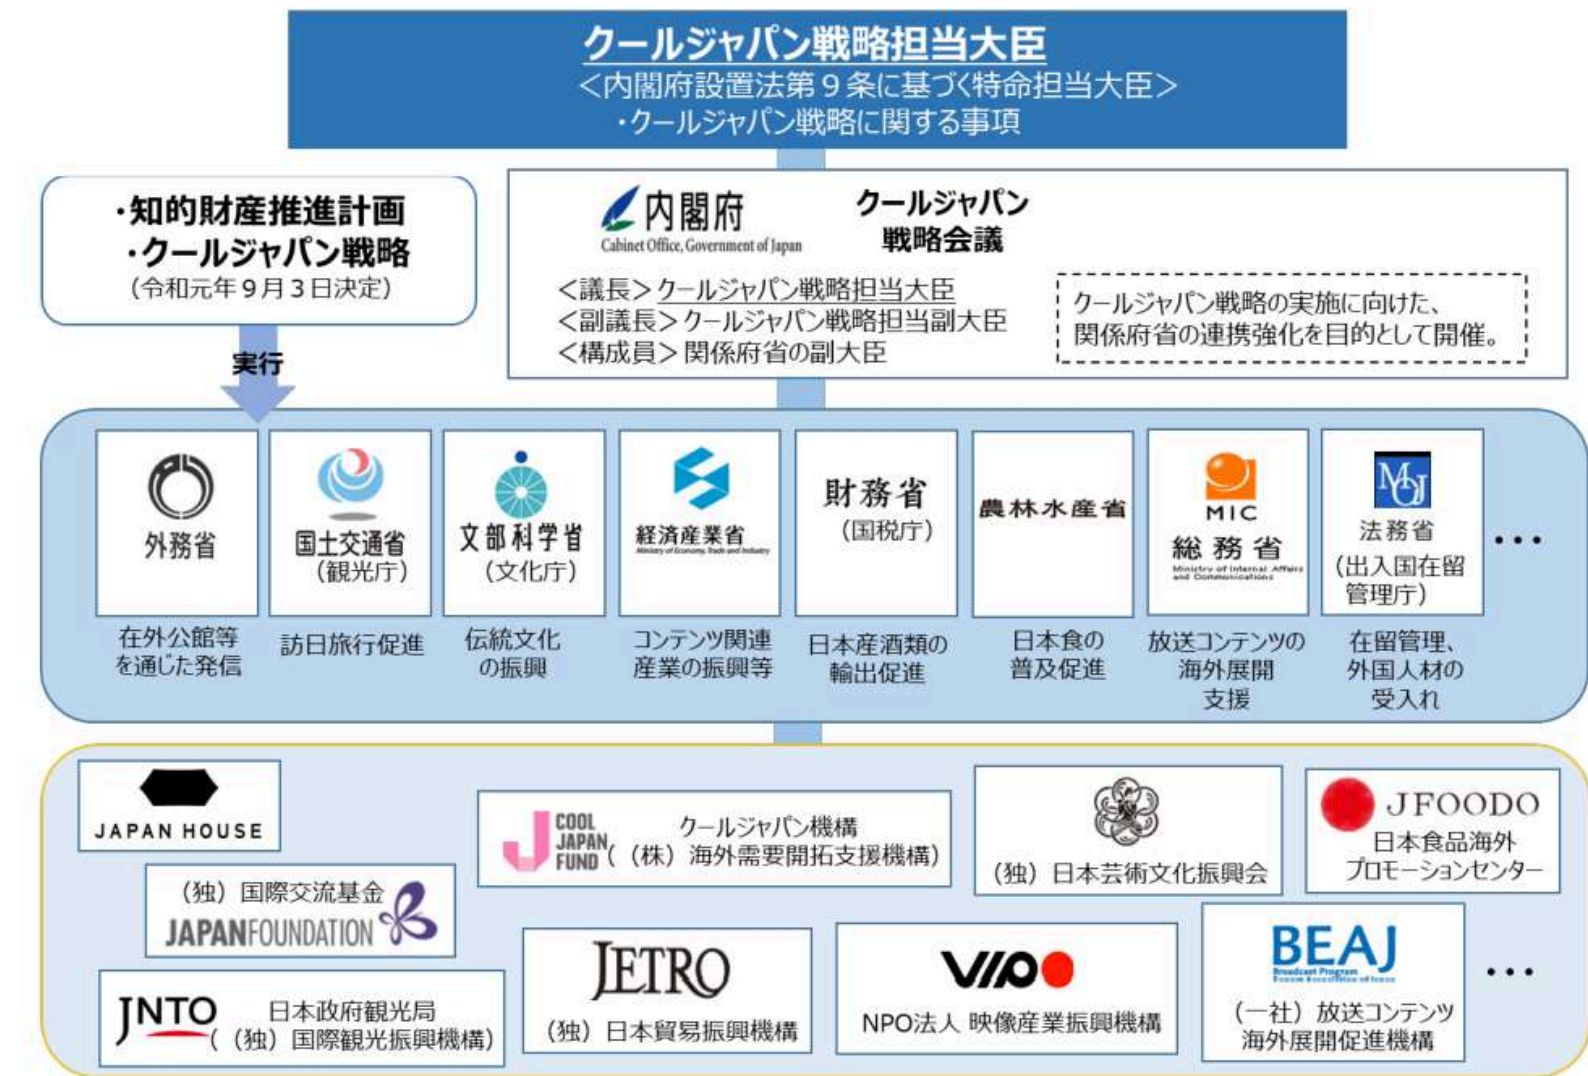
クールジャパン戦略担当大臣
＜内閣府設置法第９条に基づく特命担当大臣＞
・クールジャパン戦略に関する事項

・知的財産推進計画
・クールジャパン戦略
（令和元年９月３日決定）

実行

内閣府
Cabinet Office, Government of Japan

クールジャパン
戦略会議

＜議長＞クールジャパン戦略担当大臣
＜副議長＞クールジャパン戦略担当副大臣
＜構成員＞関係府省の副大臣

クールジャパン戦略の実施に向けた、関係府省の連携強化を目的として開催。

外務省
在外公館等を通じた発信

国土交通省
（観光庁）
訪日旅行促進

文部科学省
（文化庁）
伝統文化の振興

経済産業省
Ministry of Economy, Trade and Industry
コンテンツ関連産業の振興等

財務省
（国税庁）
日本産酒類の輸出促進

農林水産省
日本食の普及促進

MIC
総務省
Ministry of Internal Affairs and Communications
放送コンテンツの海外展開支援

法務省
（出入国在留管理庁）
在留管理、外国人材の受入れ

・・・

JAPAN HOUSE

COOL JAPAN FUND
クールジャパン機構
（株）海外需要開拓支援機構）

（独）日本芸術文化振興会

JFOODO
日本食品海外プロモーションセンター

（独）国際交流基金
JAPANFOUNDATION

JNTO
日本政府観光局
（（独）国際観光振興機構）

JETRO
（独）日本貿易振興機構

VIPO
NPO法人 映像産業振興機構

BEAJ
Broadcast Program Export Association of Japan
（一社）放送コンテンツ海外展開促進機構

・・・